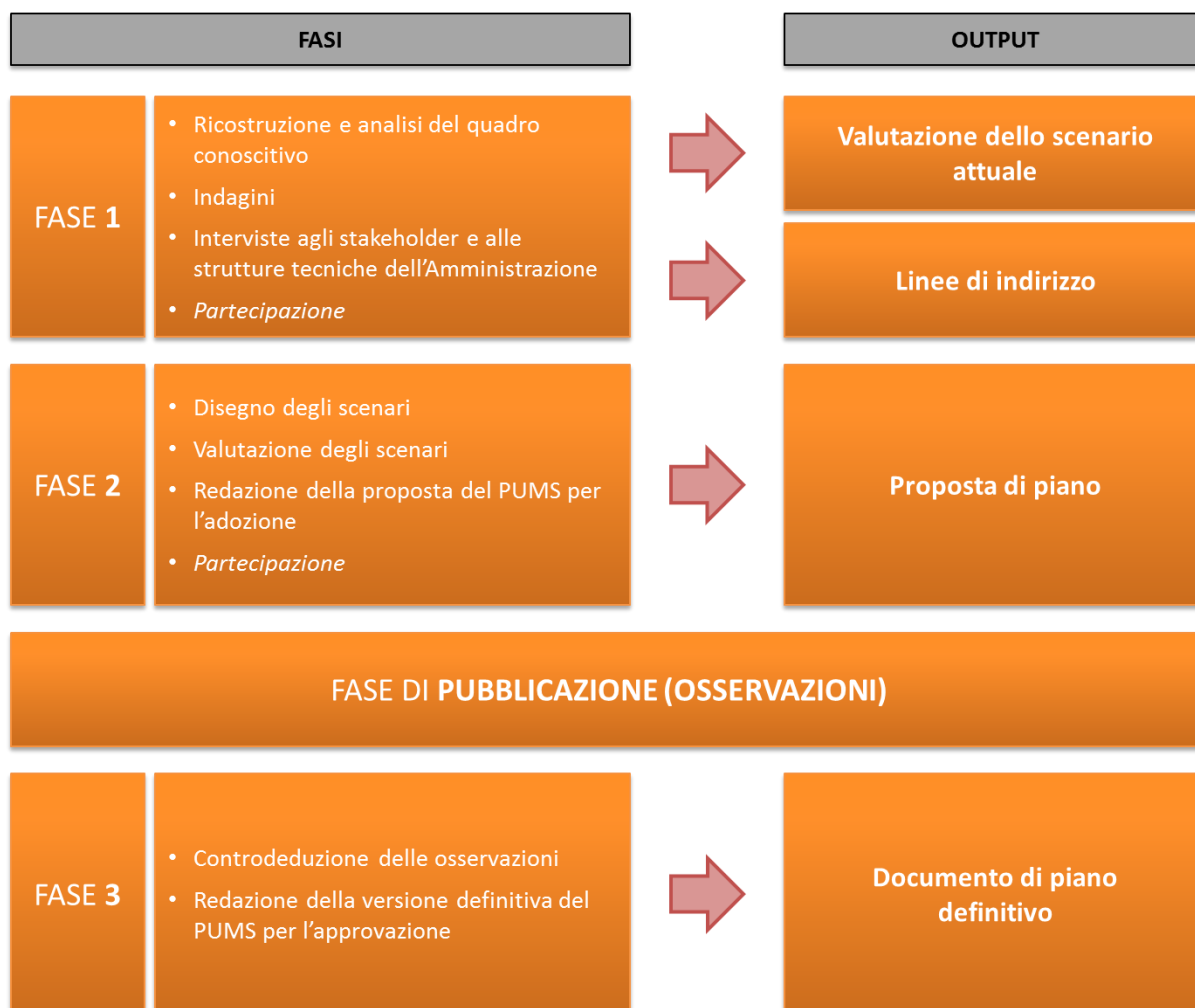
FASI

OUTPUT

FASE 1

- Ricostruzione e analisi del quadro conoscitivo
- Indagini
- Interviste agli stakeholder e alle strutture tecniche dell'Amministrazione
- *Partecipazione*

Valutazione dello scenario attuale

Linee di indirizzo

FASE 2

- Disegno degli scenari
- Valutazione degli scenari
- Redazione della proposta del PUMS per l'adozione
- *Partecipazione*

Proposta di piano

FASE DI **PUBBLICAZIONE (OSSERVAZIONI)**

FASE 3

- Controdeduzione delle osservazioni
- Redazione della versione definitiva del PUMS per l'approvazione

Documento di piano definitivo